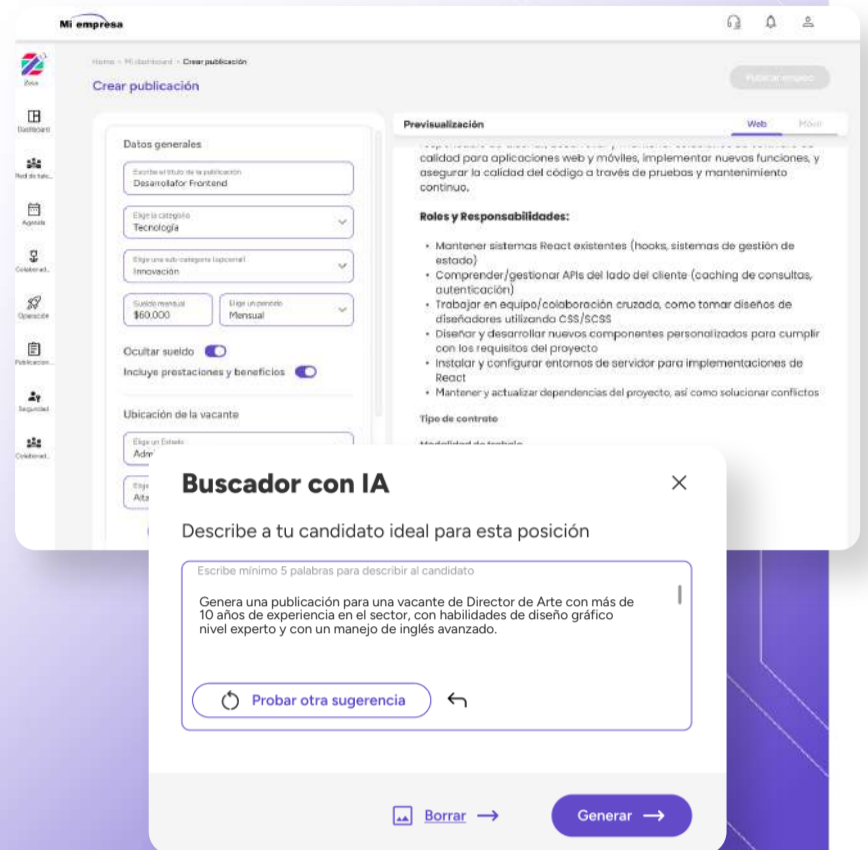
Mi empresa

Zivo

Dashboard

Red de tale...

Agenda

Colaborad...

Operación

Publicacion...

Seguridad

Colaborad...

Home › Mi dashboard › Crear publicación

Crear publicación

Publicar empleo

Datos generales

Escribe el título de la publicación
Desarrollafor Frontend

Elige la categoría
Tecnología

Elige una sub-categoría (opcional)
Innovación

Sueldo mensual
$60.000

Elige un periodo
Mensual

Ocultar sueldo

Incluye prestaciones y beneficios

Ubicación de la vacante

Elige un Estado
Adm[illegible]

Elige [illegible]
Atz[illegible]

Previsualización

Web

Móvil

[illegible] calidad para aplicaciones web y móviles, implementar nuevas funciones, y asegurar la calidad del código a través de pruebas y mantenimiento continuo.

Roles y Responsabilidades:

- Mantener sistemas React existentes (hooks, sistemas de gestión de estado)
- Comprender/gestionar APIs del lado del cliente (caching de consultas, autenticación)
- Trabajar en equipo/colaboración cruzada, como tomar diseños de diseñadores utilizando CSS/SCSS
- Diseñar y desarrollar nuevos componentes personalizados para cumplir con los requisitos del proyecto
- Instalar y configurar entornos de servidor para implementaciones de React
- Mantener y actualizar dependencias del proyecto, así como solucionar conflictos

Tipo de contrato

Modalidad de trabajo

Buscador con IA

Describe a tu candidato ideal para esta posición

Escribe mínimo 5 palabras para describir al candidato

Genera una publicación para una vacante de Director de Arte con más de 10 años de experiencia en el sector, con habilidades de diseño gráfico nivel experto y con un manejo de inglés avanzado.

Probar otra sugerencia

Borrar

Generar